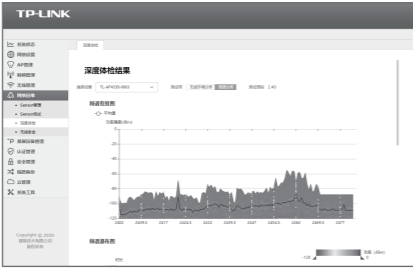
TP-LINK

系统状态
网络设置
AP管理
射频管理
无线管理
网络优化
Sensor管理
Sensor概览
深度体检
无线体检
隔离设备管理
认证管理
安全管理
系统参数
云管理
系统工具

Copyright © 2020
普联技术有限公司
版权所有

深度体检

深度体检结果

检测设备 TL-AP450I-HW3
频谱图

频谱热度图
0
-20
-40
-60
-80
-100
-120
2402
2417
2422
2437
2447
2462
2472
2477

频谱瀑布图
-120
功率（dBm）